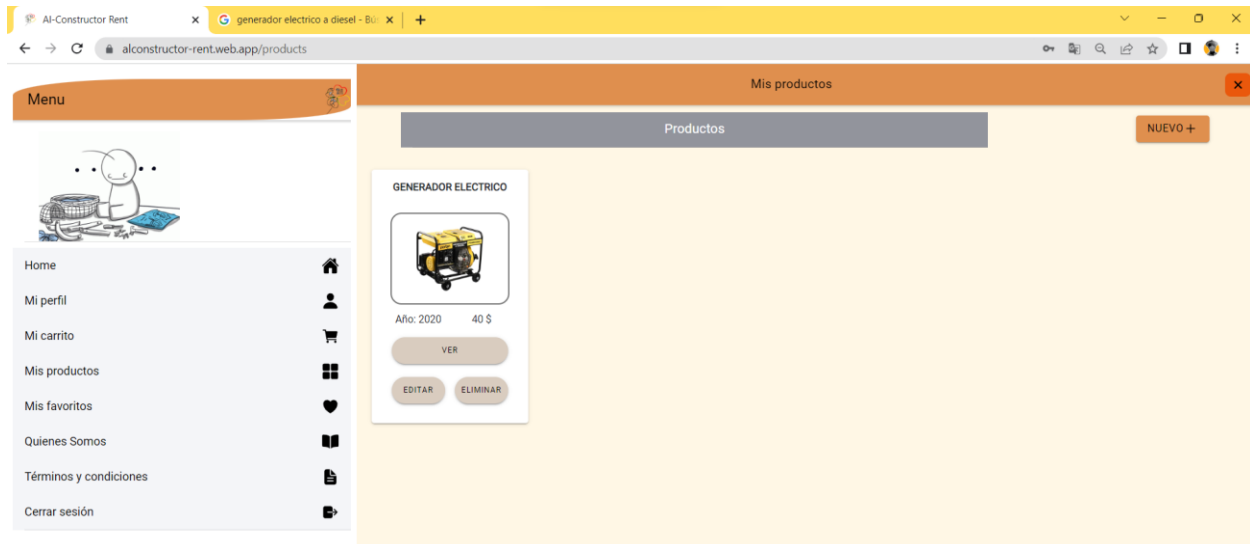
Al-Constructor Rent
generador electrico a diesel - Bú
alconstructor-rent.web.app/products

Menu

Home
Mi perfil
Mi carrito
Mis productos
Mis favoritos
Quienes Somos
Términos y condiciones
Cerrar sesión

Mis productos

Productos

NUEVO +

GENERADOR ELECTRICO

Año: 2020 40 $

VER

EDITAR ELIMINAR